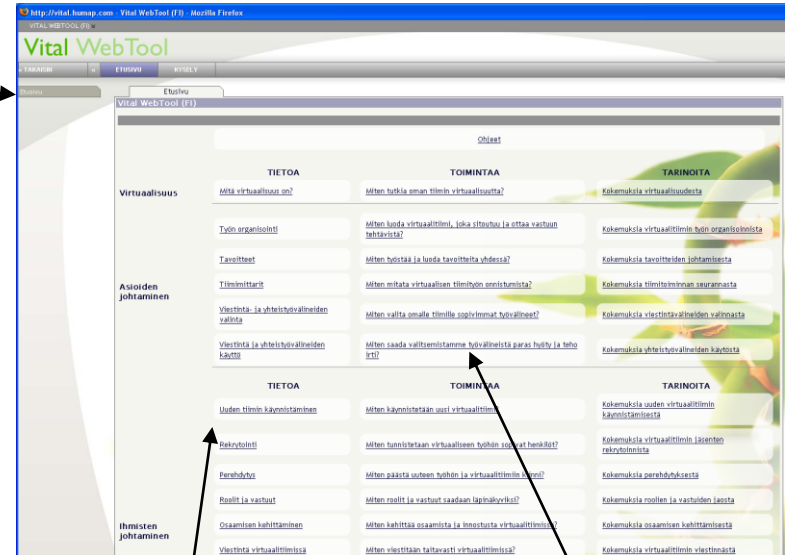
http://vital.humap.com - Vital WebTool (FI) - Mozilla Firefox

VITAL WEBTOOL (FI)

Vital WebTool

« TAKAISIN | » | ETUSIVU | KYSELY

Etusivu

Etusivu

Vital WebTool (FI)

Ohjeet

| | TIETOA | TOIMINTAA | TARINOITA |
|---|---|---|---|
| Virtuaalisuus | Mitä virtuaalisuus on? | Miten tutkia oman tiimin virtuaalisuutta? | Kokemuksia virtuaalisuudesta |
| Asioiden johtaminen | Työn organisointi | Miten luoda virtuaalitiimi, joka sitoutuu ja ottaa vastuun tehtävistä? | Kokemuksia virtuaalitiimin työn organisoinnista |
| | Tavoitteet | Miten työstää ja luoda tavoitteita yhdessä? | Kokemuksia tavoitteiden johtamisesta |
| | Tiimimittarit | Miten mitata virtuaalisen tiimityön onnistumista? | Kokemuksia tiimitoiminnan seurannasta |
| | Viestintä- ja yhteistyövälineiden valinta | Miten valita omalle tiimille sopivimmat työvälineet? | Kokemuksia viestintävälineiden valinnasta |
| | Viestintä ja yhteistyövälineiden käyttö | Miten saada valitsemistamme työvälineistä paras hyöty ja teho irti? | Kokemuksia yhteistyövälineiden käytöstä |

| | TIETOA | TOIMINTAA | TARINOITA |
|---|---|---|---|
| | Uuden tiimin käynnistäminen | Miten käynnistetään uusi virtuaalitiimi | Kokemuksia uuden virtuaalitiimin käynnistämisestä |
| | Rekrytointi | Miten tunnistetaan virtuaaliseen työhön sopivat henkilöt? | Kokemuksia virtuaalitiimin jäsenten rekrytoinnista |
| | Perehdytys | Miten päästä uuteen työhön ja virtuaalitiimiin kiinni? | Kokemuksia perehdytyksestä |
| | Roolit ja vastuut | Miten roolit ja vastuut saadaan läpinäkyviksi? | Kokemuksia roolien ja vastuiden jaosta |
| Ihmisten johtaminen | Osaamisen kehittäminen | Miten kehittää osaamista ja innostusta virtuaalitiimissä? | Kokemuksia osaamisen kehittämisestä |
| | Viestintä virtuaalitiimissä | Miten viestitään taitavasti virtuaalitiimissä? | Kokemuksia virtuaalitiimin viestinnästä |